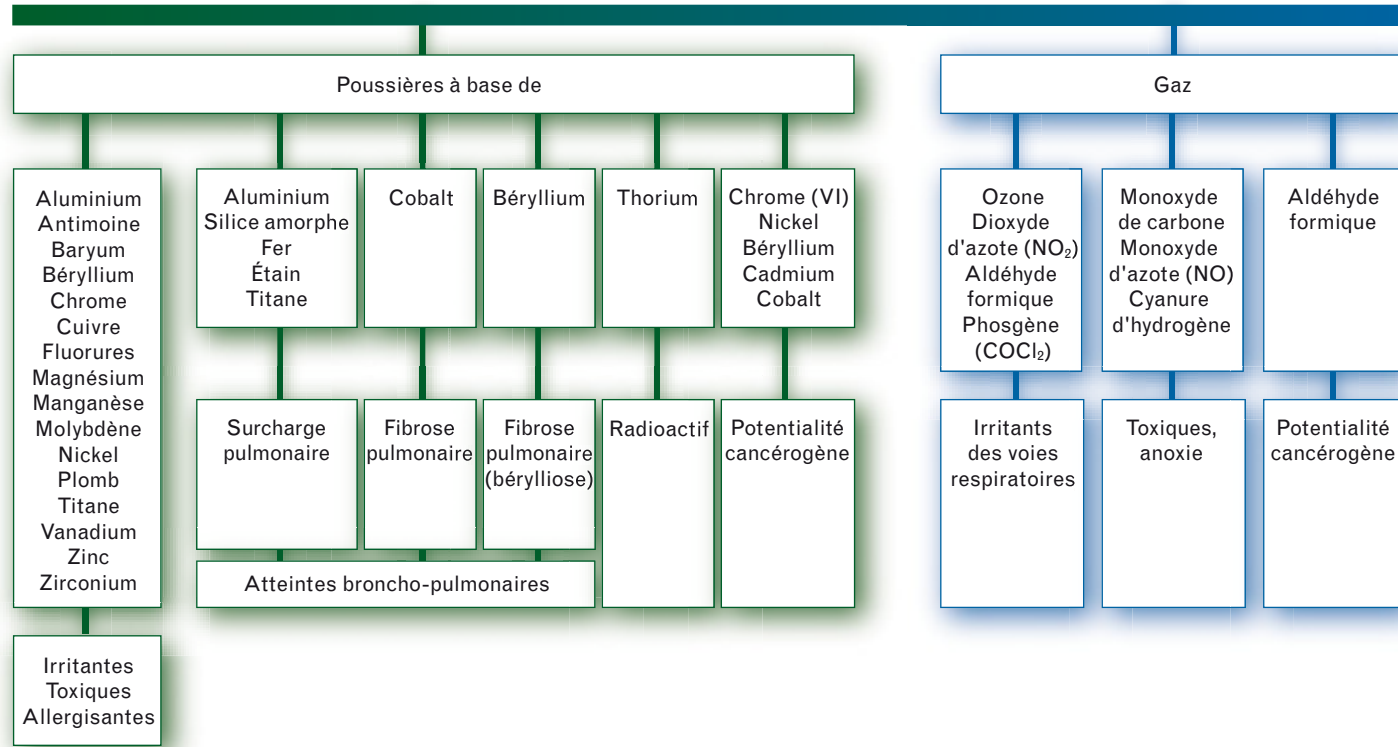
Poussières à base de

Gaz

Aluminium
Antimoine
Baryum
Béryllium
Chrome
Cuivre
Fluorures
Magnésium
Manganèse
Molybdène
Nickel
Plomb
Titane
Vanadium
Zinc
Zirconium

Irritantes
Toxiques
Allergisantes

Aluminium
Silice amorphe
Fer
Étain
Titane

Surcharge pulmonaire

Cobalt

Fibrose pulmonaire

Béryllium

Fibrose pulmonaire (bérylliose)

Atteintes broncho-pulmonaires

Thorium

Radioactif

Chrome (VI)
Nickel
Béryllium
Cadmium
Cobalt

Potentialité cancérogène

Ozone
Dioxyde d'azote ($NO_2$)
Aldéhyde formique
Phosgène ($COCl_2$)

Irritants des voies respiratoires

Monoxyde de carbone
Monoxyde d'azote (NO)
Cyanure d'hydrogène

Toxiques, anoxie

Aldéhyde formique

Potentialité cancérogène